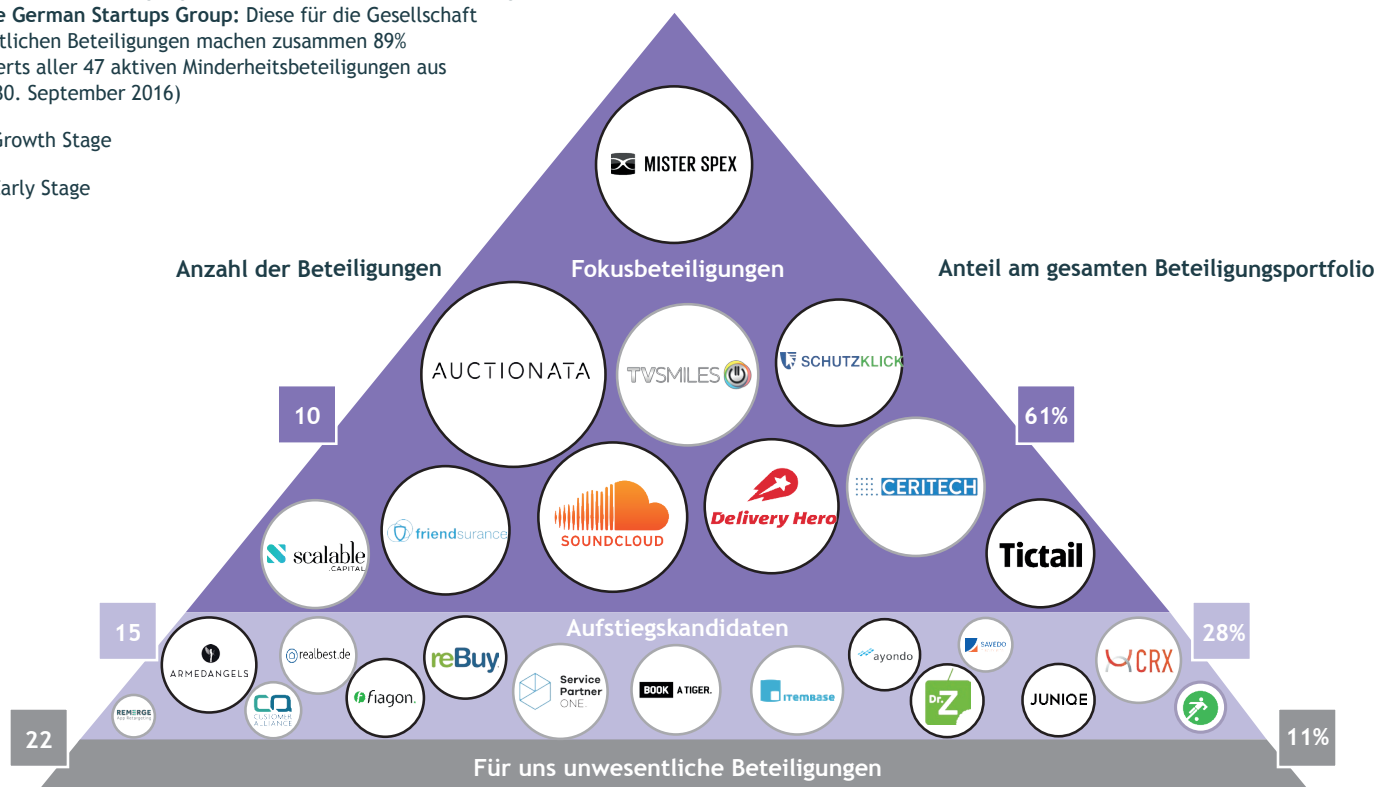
e German Startups Group: Diese für die Gesellschaft tlichen Beteiligungen machen zusammen 89% erts aller 47 aktiven Minderheitsbeteiligungen aus 30. September 2016)

Growth Stage

arly Stage

MISTER SPEX

Anzahl der Beteiligungen

Fokusbeteiligungen

Anteil am gesamten Beteiligungsportfolio

AUCTIONATA

TVSMILES

SCHUTZKLICK

10

61%

CERITECH

scalable CAPITAL

friendsurance

SOUNDCLOUD

Delivery Hero

Tictail

15

Aufstiegskandidaten

28%

ARMEDANGELS

realbest.de

reBuy

ayondo

SAVEDO

CRX

REMERGE

CUSTOMER ALLIANCE

fiagon.

Service Partner ONE

BOOK A TIGER.

ITEMBASE

Dr. Z

JUNIQE

22

11%

Für uns unwesentliche Beteiligungen